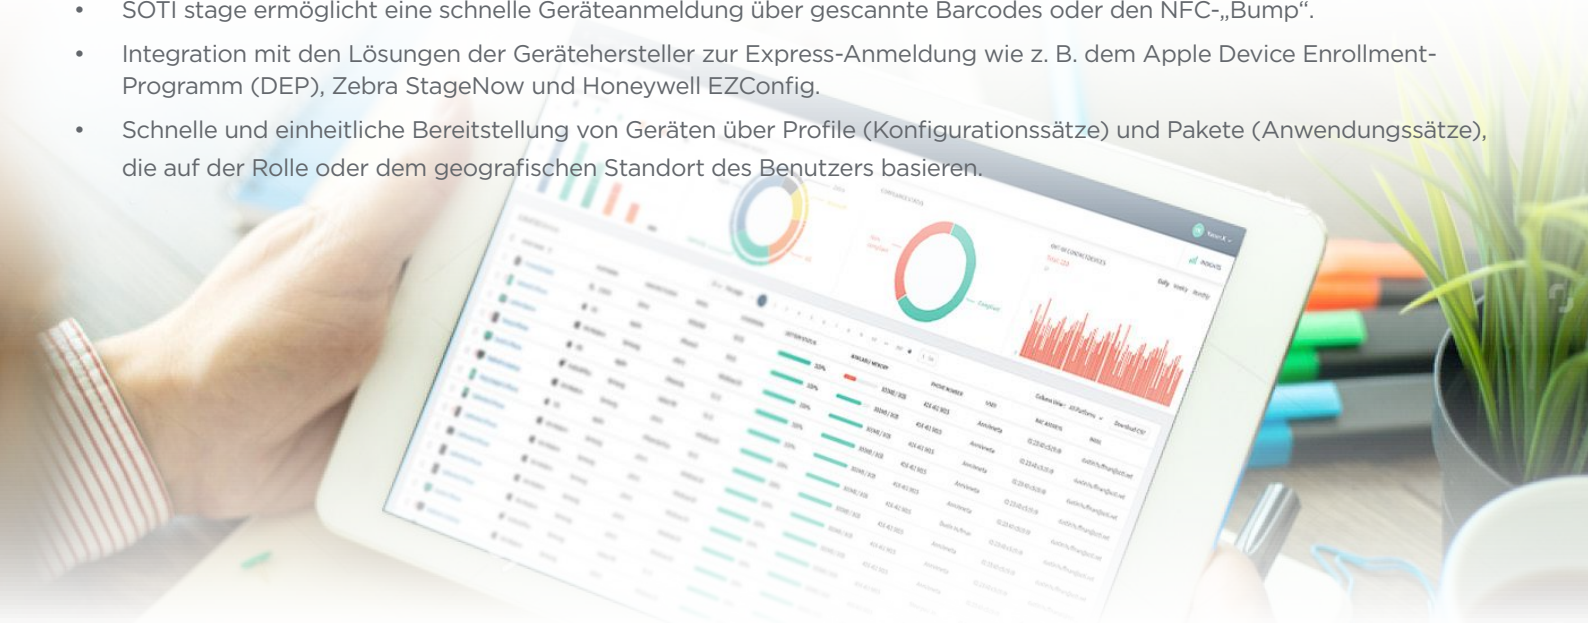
• SOTI stage ermöglicht eine schnelle Geräteanmeldung über gescannte Barcodes oder den NFC-„Bump“.

• Integration mit den Lösungen der Gerätehersteller zur Express-Anmeldung wie z. B. dem Apple Device Enrollment-Programm (DEP), Zebra StageNow und Honeywell EZConfig.

• Schnelle und einheitliche Bereitstellung von Geräten über Profile (Konfigurationssätze) und Pakete (Anwendungssätze), die auf der Rolle oder dem geografischen Standort des Benutzers basieren.